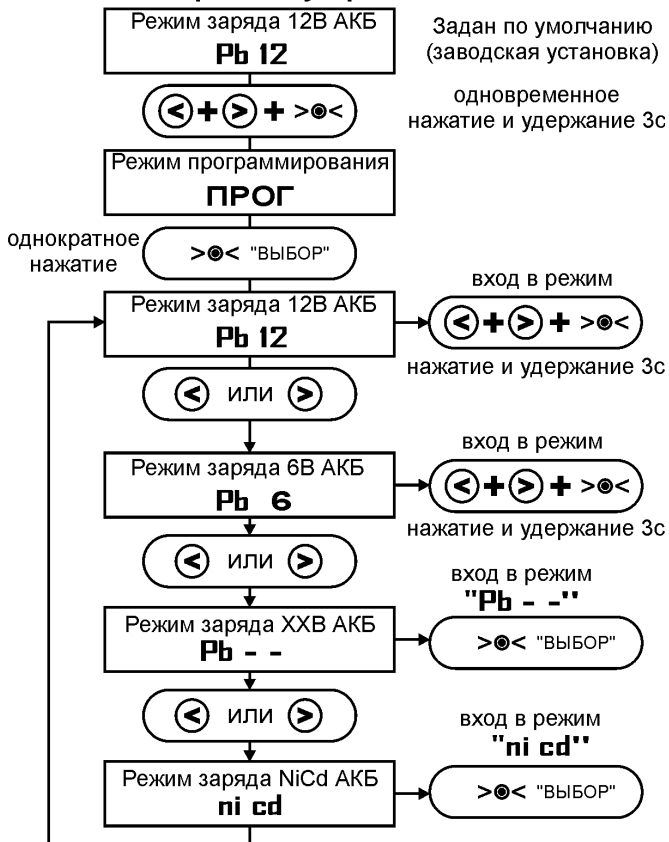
Режим заряда 12В АКБ
Pb 12

Задан по умолчанию (заводская установка)

< + > + >◉<

одновременное нажатие и удержание 3с

Режим программирования
ПРОГ

однократное нажатие

>◉< "ВЫБОР"

Режим заряда 12В АКБ
Pb 12

вход в режим

< + > + >◉<

нажатие и удержание 3с

< или >

Режим заряда 6В АКБ
Pb 6

вход в режим

< + > + >◉<

нажатие и удержание 3с

< или >

вход в режим "Pb - -"

Режим заряда ХХВ АКБ
Pb - -

>◉< "ВЫБОР"

< или >

вход в режим "ni cd"

Режим заряда NiCd АКБ
ni cd

>◉< "ВЫБОР"